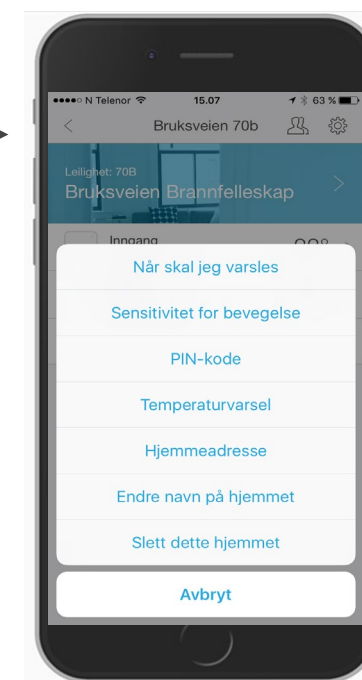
●●●●○ N Telenor 15.07 63 %

Bruksveien 70b

Leilighet: 70B
Bruksveien Brannfelleskap

Inngang

Når skal jeg varsles

Sensitivitet for bevegelse

PIN-kode

Temperaturvarsel

Hjemmeadresse

Endre navn på hjemmet

Slett dette hjemmet

Avbryt